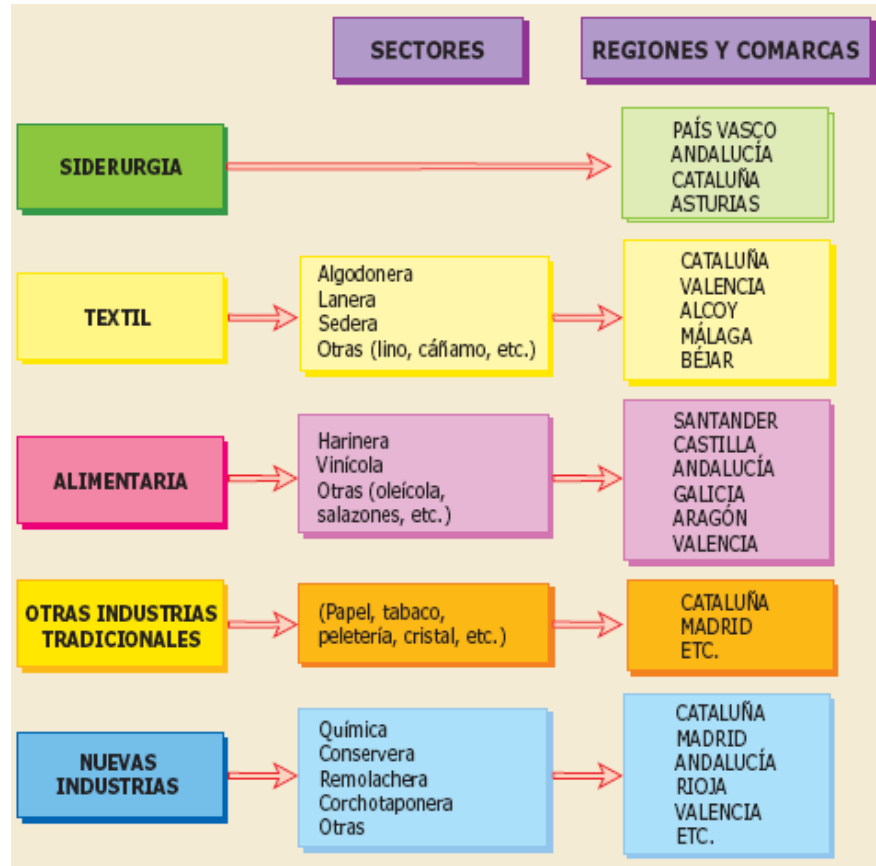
SECTORES

REGIONES Y COMARCAS

SIDERURGIA

PAÍS VASCO
ANDALUCÍA
CATALUÑA
ASTURIAS

TEXTIL

Algodonera
Lanera
Sedera
Otras (lino, cáñamo, etc.)

CATALUÑA
VALENCIA
ALCOY
MÁLAGA
BÉJAR

ALIMENTARIA

Harinera
Vinícola
Otras (oleícola, salazones, etc.)

SANTANDER
CASTILLA
ANDALUCÍA
GALICIA
ARAGÓN
VALENCIA

OTRAS INDUSTRIAS TRADICIONALES

(Papel, tabaco, peletería, cristal, etc.)

CATALUÑA
MADRID
ETC.

NUEVAS INDUSTRIAS

Química
Conservera
Remolachera
Corchotaponera
Otras

CATALUÑA
MADRID
ANDALUCÍA
RIOJA
VALENCIA
ETC.